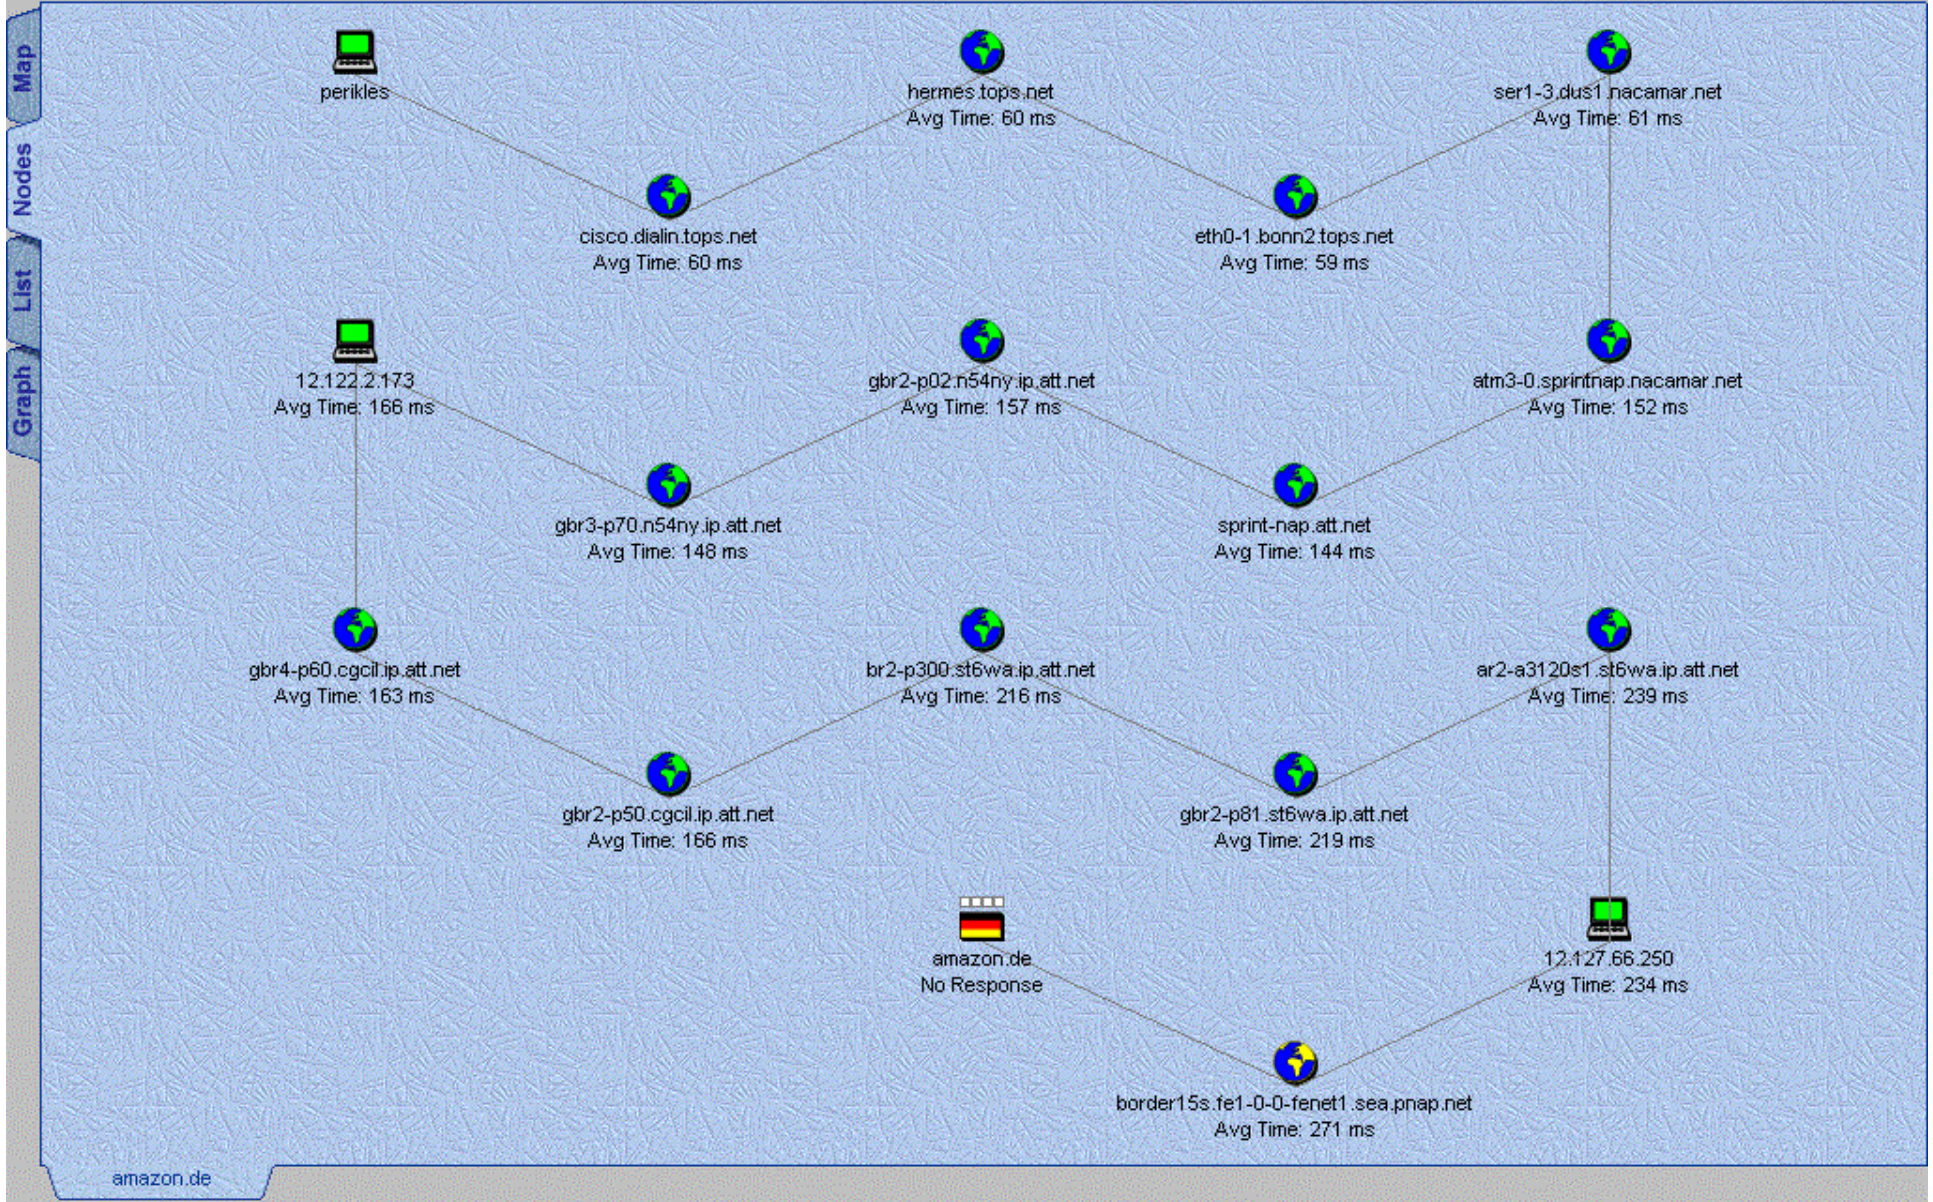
Map
Nodes
List
Graph

perikles

hermes.tops.net
Avg Time: 60 ms

ser1-3.dus1.nacamar.net
Avg Time: 61 ms

cisco.dialin.tops.net
Avg Time: 60 ms

eth0-1.bonn2.tops.net
Avg Time: 59 ms

12.122.2.173
Avg Time: 166 ms

gbr2-p02.n54ny.ip.att.net
Avg Time: 157 ms

atm3-0.sprintnap.nacamar.net
Avg Time: 152 ms

gbr3-p70.n54ny.ip.att.net
Avg Time: 148 ms

sprint-nap.att.net
Avg Time: 144 ms

gbr4-p60.cgcil.ip.att.net
Avg Time: 163 ms

br2-p300.st6wa.ip.att.net
Avg Time: 216 ms

ar2-a3120s1.st6wa.ip.att.net
Avg Time: 239 ms

gbr2-p50.cgcil.ip.att.net
Avg Time: 166 ms

gbr2-p81.st6wa.ip.att.net
Avg Time: 219 ms

amazon.de
No Response

12.127.66.250
Avg Time: 234 ms

border15s.fe1-0-0-fenet1.sea.pnap.net
Avg Time: 271 ms

amazon.de